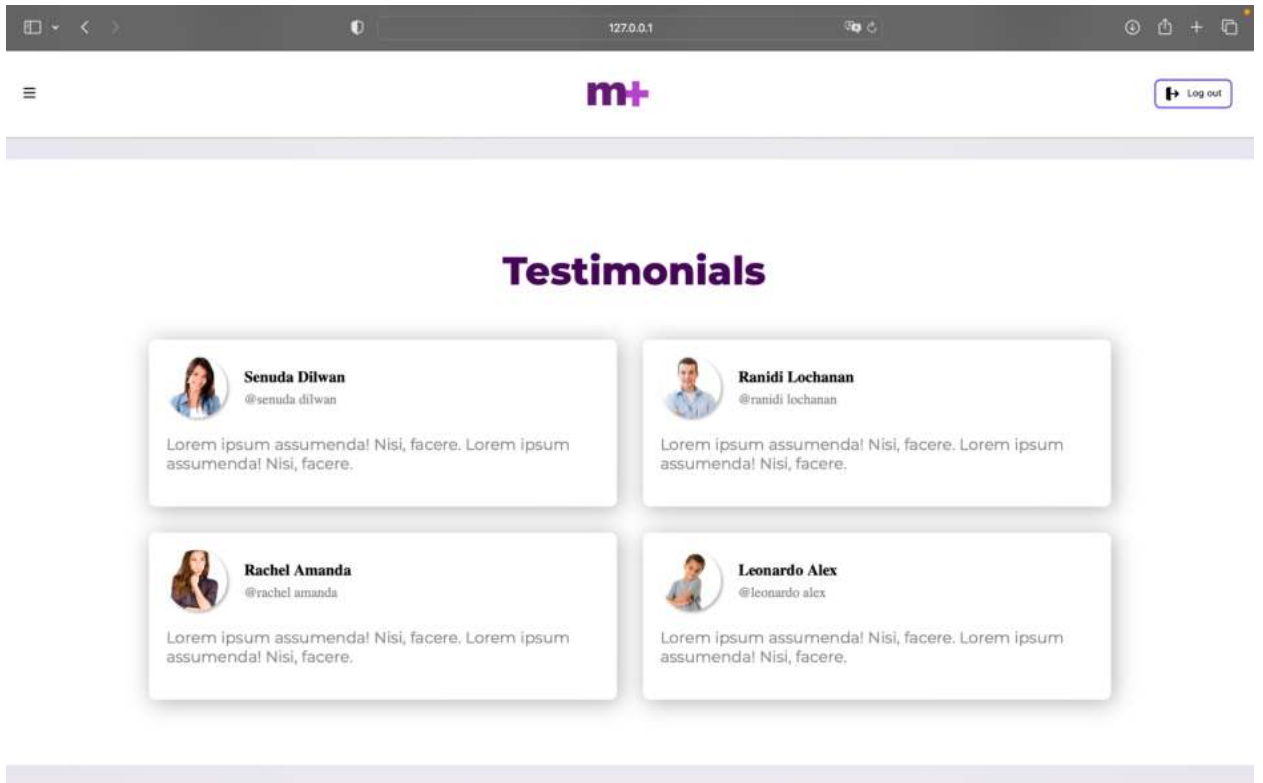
127.0.0.1

m+

Log out

Testimonials

Senuda Dilwan
@senuda dilwan

Lorem ipsum assumenda! Nisi, facere. Lorem ipsum assumenda! Nisi, facere.

Ranidi Lochanan
@ranidi lochanan

Lorem ipsum assumenda! Nisi, facere. Lorem ipsum assumenda! Nisi, facere.

Rachel Amanda
@rachel amanda

Lorem ipsum assumenda! Nisi, facere. Lorem ipsum assumenda! Nisi, facere.

Leonardo Alex
@leonardo alex

Lorem ipsum assumenda! Nisi, facere. Lorem ipsum assumenda! Nisi, facere.